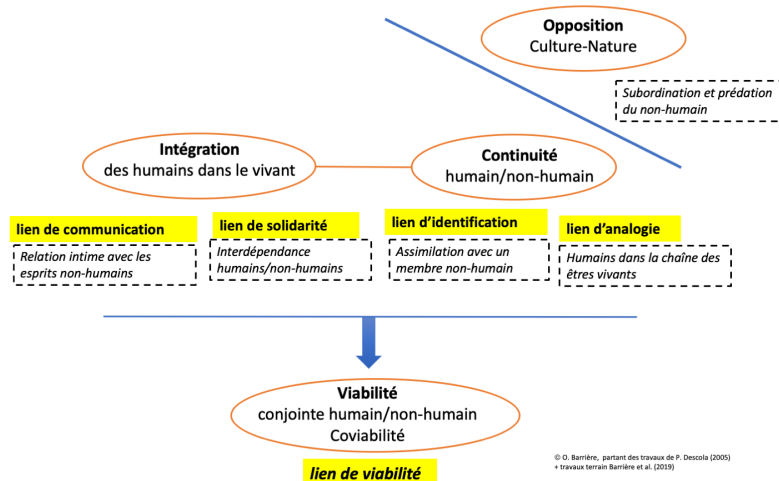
Opposition
Culture-Nature

Subordination et prédation du non-humain

Intégration
des humains dans le vivant

Continuité
humain/non-humain

lien de communication

Relation intime avec les esprits non-humains

lien de solidarité

Interdépendance humains/non-humains

lien d'identification

Assimilation avec un membre non-humain

lien d'analogie

Humains dans la chaîne des êtres vivants

Viabilité
conjointe humain/non-humain
Coviabilité

lien de viabilité

© O. Barrière, partant des travaux de P. Descola (2005) + travaux terrain Barrière et al. (2019)